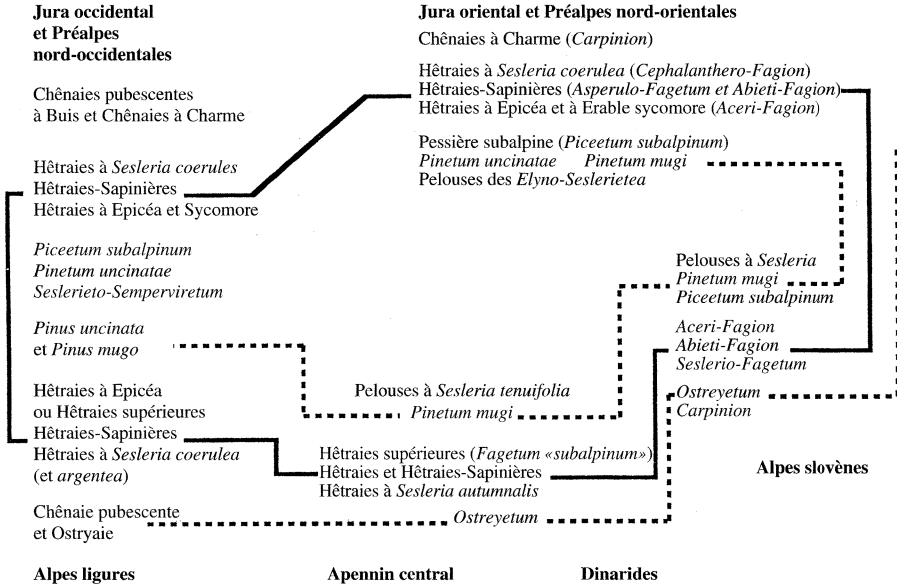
**Jura occidental et Préalpes nord-occidentales**

Chênaies pubescentes à Buis et Chênaies à Charme

Hêtraies à *Sesleria coerules*
Hêtraies-Sapinières
Hêtraies à Epicéa et Sycomore

*Piceetum subalpinum*
*Pinetum uncinatae*
*Seslerieto-Semperviretum*

*Pinus uncinata* et *Pinus mugo*

Hêtraies à Epicéa ou Hêtraies supérieures
Hêtraies-Sapinières
Hêtraies à *Sesleria coerulea* (et *argentea*)

Chênaie pubescente et Ostryaie

**Jura oriental et Préalpes nord-orientales**

Chênaies à Charme (*Carpinion*)

Hêtraies à *Sesleria coerulea* (*Cephalanthero-Fagion*)
Hêtraies-Sapinières (*Asperulo-Fagetum et Abieti-Fagion*)
Hêtraies à Epicéa et à Erable sycomore (*Aceri-Fagion*)

Pessière subalpine (*Piceetum subalpinum*)
*Pinetum uncinatae* *Pinetum mugi*
Pelouses des *Elyno-Seslerietea*

Pelouses à *Sesleria*
*Pinetum mugi*
*Piceetum subalpinum*

*Aceri-Fagion*
*Abieti-Fagion*
*Seslerio-Fagetum*

Pelouses à *Sesleria tenuifolia*
*Pinetum mugi*

*Ostreyetum*
*Carpinion*

Hêtraies supérieures (*Fagetum «subalpinum»*)
Hêtraies et Hêtraies-Sapinières
Hêtraies à *Sesleria autumnalis*

**Alpes slovènes**

*Ostreyetum*

**Alpes ligures** **Apennin central** **Dinarides**